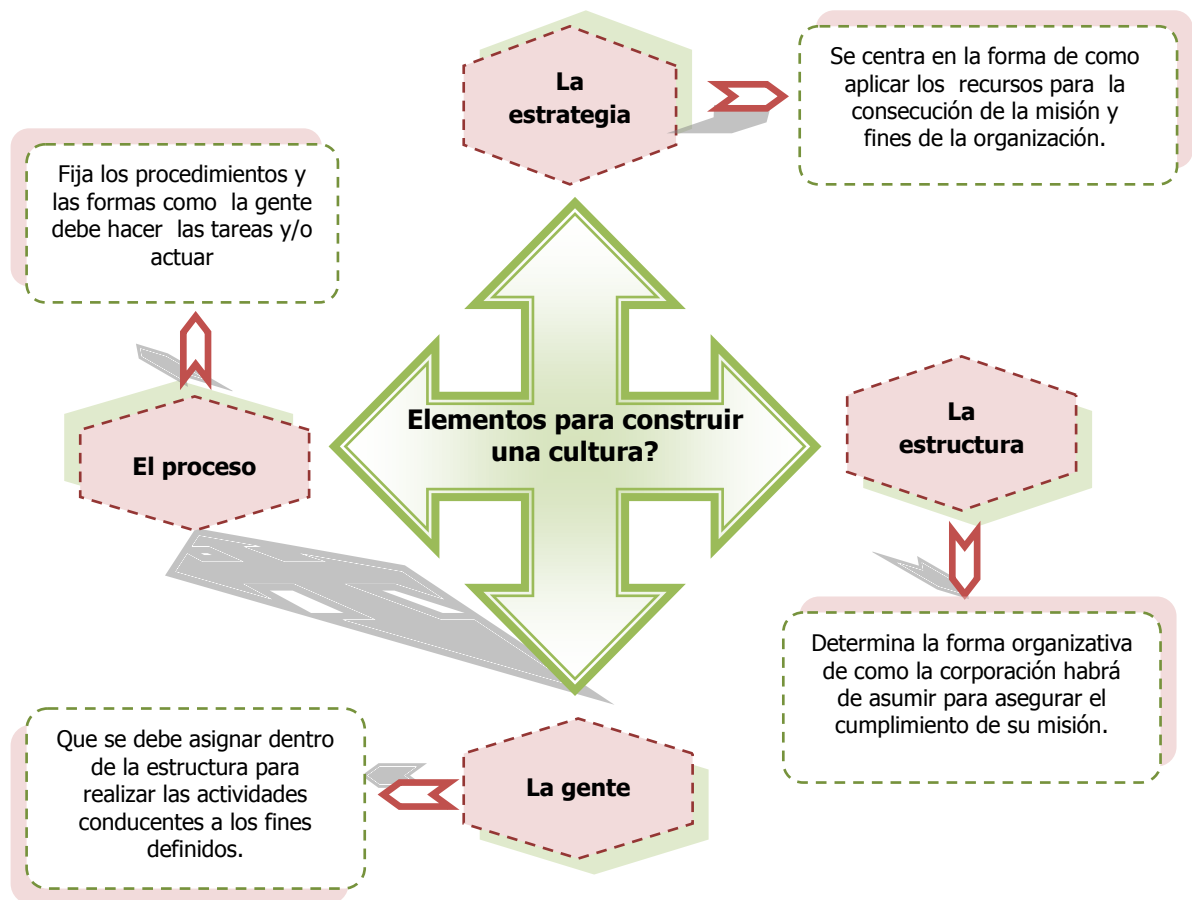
La estrategia

Se centra en la forma de como aplicar los recursos para la consecución de la misión y fines de la organización.

Fija los procedimientos y las formas como la gente debe hacer las tareas y/o actuar

Elementos para construir una cultura?

El proceso

La estructura

Determina la forma organizativa de como la corporación habrá de asumir para asegurar el cumplimiento de su misión.

Que se debe asignar dentro de la estructura para realizar las actividades conducentes a los fines definidos.

La gente